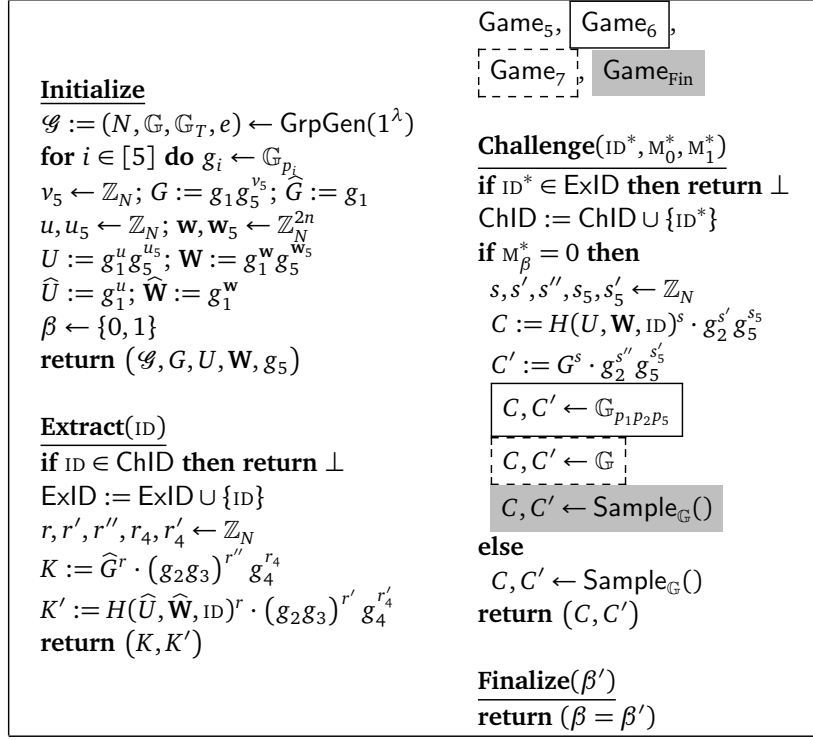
Game$_5$, Game$_6$,
Game$_7$, Game$_{\text{Fin}}$

**Initialize**
$\mathcal{G} := (N, \mathbb{G}, \mathbb{G}_T, e) \leftarrow \mathsf{GrpGen}(1^\lambda)$
**for** $i \in [5]$ **do** $g_i \leftarrow \mathbb{G}_{p_i}$
$v_5 \leftarrow \mathbb{Z}_N$; $G := g_1 g_5^{v_5}$; $\widehat{G} := g_1$
$u, u_5 \leftarrow \mathbb{Z}_N$; $\mathbf{w}, \mathbf{w}_5 \leftarrow \mathbb{Z}_N^{2n}$
$U := g_1^u g_5^{u_5}$; $\mathbf{W} := g_1^{\mathbf{w}} g_5^{\mathbf{w}_5}$
$\widehat{U} := g_1^u$; $\widehat{\mathbf{W}} := g_1^{\mathbf{w}}$
$\beta \leftarrow \{0,1\}$
**return** $(\mathcal{G}, G, U, \mathbf{W}, g_5)$

**Extract**(ID)
**if** ID $\in$ ChID **then return** $\perp$
ExID := ExID $\cup$ {ID}
$r, r', r'', r_4, r_4' \leftarrow \mathbb{Z}_N$
$K := \widehat{G}^r \cdot (g_2 g_3)^{r''} g_4^{r_4}$
$K' := H(\widehat{U}, \widehat{\mathbf{W}}, \text{ID})^r \cdot (g_2 g_3)^{r'} g_4^{r_4'}$
**return** $(K, K')$

**Challenge**(ID$^*$, M$_0^*$, M$_1^*$)
**if** ID$^*$ $\in$ ExID **then return** $\perp$
ChID := ChID $\cup$ {ID$^*$}
**if** M$_\beta^* = 0$ **then**
$s, s', s'', s_5, s_5' \leftarrow \mathbb{Z}_N$
$C := H(U, \mathbf{W}, \text{ID})^s \cdot g_2^{s'} g_5^{s_5}$
$C' := G^s \cdot g_2^{s''} g_5^{s_5'}$
$C, C' \leftarrow \mathbb{G}_{p_1 p_2 p_5}$
$C, C' \leftarrow \mathbb{G}$
$C, C' \leftarrow \mathsf{Sample}_{\mathbb{G}}()$
**else**
$C, C' \leftarrow \mathsf{Sample}_{\mathbb{G}}()$
**return** $(C, C')$

**Finalize**($\beta'$)
**return** $(\beta = \beta')$